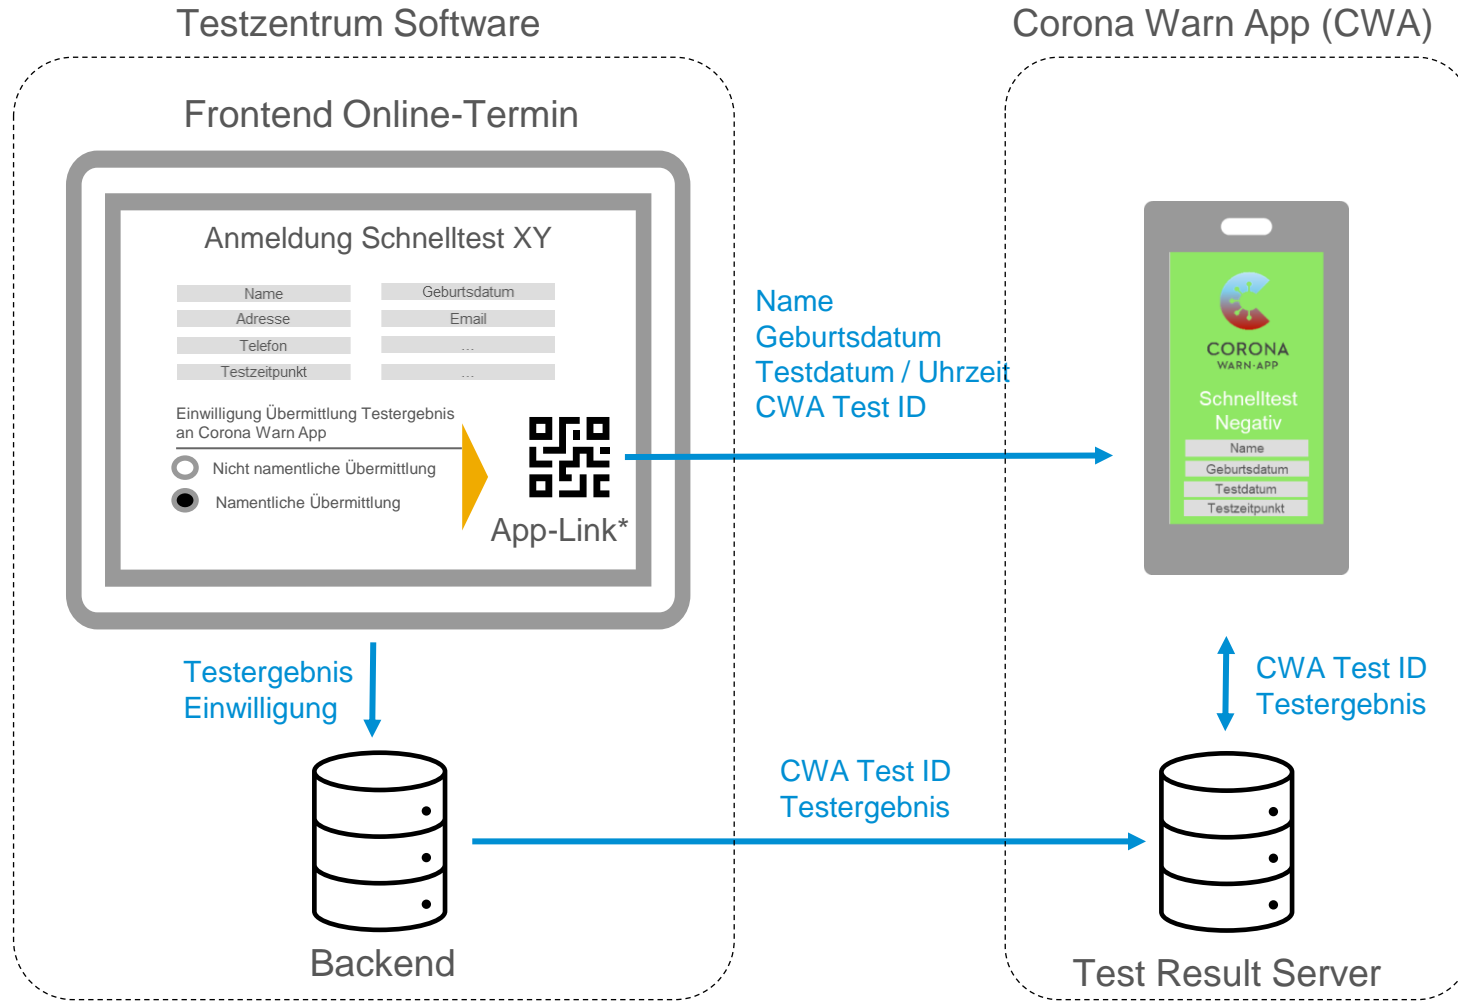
Testzentrum Software

Corona Warn App (CWA)

Frontend Online-Termin

Anmeldung Schnelltest XY

Name
Geburtsdatum
Adresse
Email
Telefon
...
Testzeitpunkt
...

Einwilligung Übermittlung Testergebnis an Corona Warn App

Nicht namentliche Übermittlung

Namentliche Übermittlung

App-Link*

Name
Geburtsdatum
Testdatum / Uhrzeit
CWA Test ID

CORONA
WARN-APP
Schnelltest
Negativ
Name
Geburtsdatum
Testdatum
Testzeitpunkt

Testergebnis
Einwilligung

CWA Test ID
Testergebnis

CWA Test ID
Testergebnis

Backend

Test Result Server